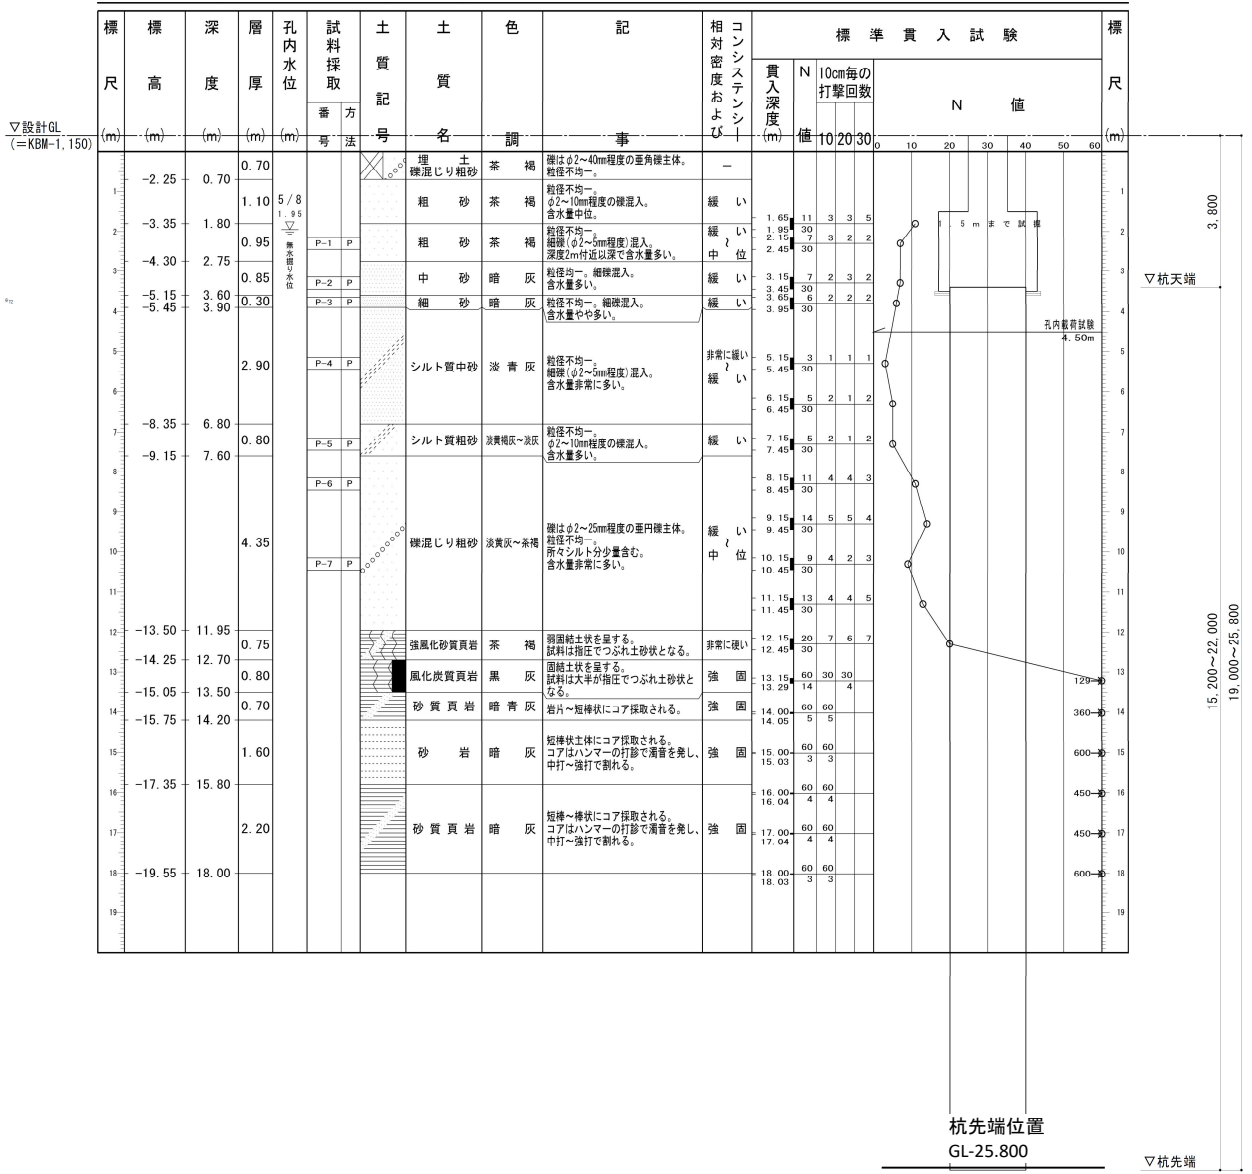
| 標尺 (m) | 標高 (m) | 深度 (m) | 層厚 (m) | 孔内水位 (m) | 試料採取 番号 | 方法 | 土質記号 | 土質名 | 色調 | 記事 | 相対密度およびコンシステンシー | 貫入深度 (m) | N値 | 10cm毎の打撃回数 10 | 20 | 30 |
|---|---|---|---|---|---|---|---|---|---|---|---|---|---|---|---|---|
| | −2.25 | 0.70 | 0.70 | | | | | 埋土 礫混じり粗砂 | 茶褐 | 礫はφ2〜40mm程度の亜角礫主体。粒径不均一。 | − | | | | | |
| 1 | −3.35 | 1.80 | 1.10 | 5/8 1.95 無水掘り水位 | | | | 粗砂 | 茶褐 | 粒径不均一。φ2〜10mm程度の礫混入。含水量中位。 | 緩い | 1.65 1.95 | 11 30 | 3 | 3 | 5 |
| 2 | −4.30 | 2.75 | 0.95 | | P−1 | P | | 粗砂 | 茶褐 | 粒径不均一。細礫(φ2〜5mm程度)混入。深度2m付近以深で含水量多い。 | 緩い〜中位 | 2.15 2.45 | 7 30 | 3 | 2 | 2 |
| 3 | −5.15 | 3.60 | 0.85 | | P−2 | P | | 中砂 | 暗灰 | 粒径均一。細礫混入。含水量多い。 | 緩い | 3.15 3.45 | 7 30 | 2 | 3 | 2 |
| | −5.45 | 3.90 | 0.30 | | P−3 | P | | 細砂 | 暗灰 | 粒径不均一。細礫混入。含水量やや多い。 | 緩い | 3.65 3.95 | 6 30 | 2 | 2 | 2 |
| 5 | −8.35 | 6.80 | 2.90 | | P−4 | P | | シルト質中砂 | 淡青灰 | 粒径不均一。細礫(φ2〜5mm程度)混入。含水量非常に多い。 | 非常に緩い〜緩い | 5.15 5.45 | 3 30 | 1 | 1 | 1 |
| 6 | | | | | | | | | | | | 6.15 6.45 | 5 30 | 2 | 1 | 2 |
| 7 | −9.15 | 7.60 | 0.80 | | P−5 | P | | シルト質粗砂 | 淡黄褐灰〜淡灰 | 粒径不均一。φ2〜10mm程度の礫混入。含水量多い。 | 緩い | 7.15 7.45 | 5 30 | 2 | 1 | 2 |
| 8 | | | | | P−6 | P | | | | | | 8.15 8.45 | 11 30 | 4 | 4 | 3 |
| 9 | | | | | | | | | | | | 9.15 9.45 | 14 30 | 5 | 5 | 4 |
| 10 | −13.50 | 11.95 | 4.35 | | P−7 | P | | 礫混じり粗砂 | 淡黄灰〜茶褐 | 礫はφ2〜25mm程度の亜円礫主体。粒径不均一。所々シルト分少量含む。含水量非常に多い。 | 緩い〜中位 | 10.15 10.45 | 9 30 | 4 | 2 | 3 |
| 11 | | | | | | | | | | | | 11.15 11.45 | 13 30 | 4 | 4 | 5 |
| 12 | −14.25 | 12.70 | 0.75 | | | | | 強風化砂質頁岩 | 茶褐 | 弱固結土状を呈する。試料は指圧でつぶれ土砂状となる。 | 非常に硬い | 12.15 12.45 | 20 30 | 7 | 6 | 7 |
| 13 | −15.05 | 13.50 | 0.80 | | | | | 風化炭質頁岩 | 黒灰 | 固結土状を呈する。試料は大半が指圧でつぶれ土砂状となる。 | 強固 | 13.15 13.29 | 60 14 | 30 | 30 4 | |
| 14 | −15.75 | 14.20 | 0.70 | | | | | 砂質頁岩 | 暗青灰 | 岩片〜短棒状にコア採取される。 | 強固 | 14.00 14.05 | 60 5 | 60 5 | | |
| 15 | −17.35 | 15.80 | 1.60 | | | | | 砂岩 | 暗灰 | 短棒状主体にコア採取される。コアはハンマーの打診で濁音を発し、中打〜強打で割れる。 | 強固 | 15.00 15.03 | 60 3 | 60 3 | | |
| 16 | | | | | | | | | | | | 16.00 16.04 | 60 4 | 60 4 | | |
| 17 | −19.55 | 18.00 | 2.20 | | | | | 砂質頁岩 | 暗灰 | 短棒〜棒状にコア採取される。コアはハンマーの打診で濁音を発し、中打〜強打で割れる。 | 強固 | 17.00 17.04 | 60 4 | 60 4 | | |
| 18 | | | | | | | | | | | | 18.00 18.03 | 60 3 | 60 3 | | |
| 19 | | | | | | | | | | | | | | | | |

標準貫入試験
N値
0 10 20 30 40 50 60
1.5mまで試掘
孔内載荷試験 4.50m
129 360 600 450 450 600

▽設計GL (=KBM−1,150)
▽杭天端
3.800
15.200〜22.000
19.000〜25.800
杭先端位置
GL-25.800
▽杭先端